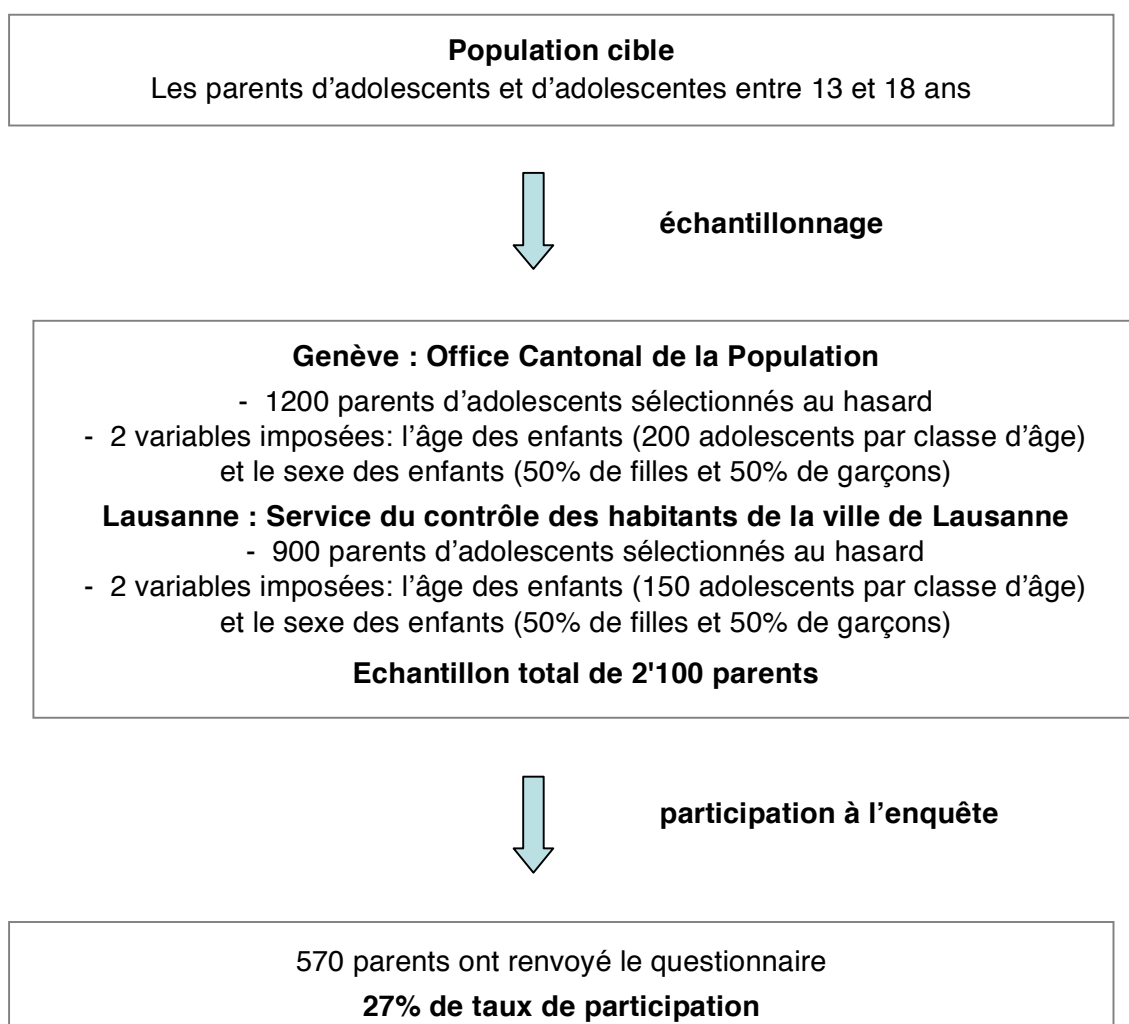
Population cible
Les parents d'adolescents et d'adolescentes entre 13 et 18 ans

échantillonnage

Genève : Office Cantonal de la Population
- 1200 parents d'adolescents sélectionnés au hasard
- 2 variables imposées: l'âge des enfants (200 adolescents par classe d'âge) et le sexe des enfants (50% de filles et 50% de garçons)

Lausanne : Service du contrôle des habitants de la ville de Lausanne
- 900 parents d'adolescents sélectionnés au hasard
- 2 variables imposées: l'âge des enfants (150 adolescents par classe d'âge) et le sexe des enfants (50% de filles et 50% de garçons)

Echantillon total de 2'100 parents

participation à l'enquête

570 parents ont renvoyé le questionnaire
27% de taux de participation